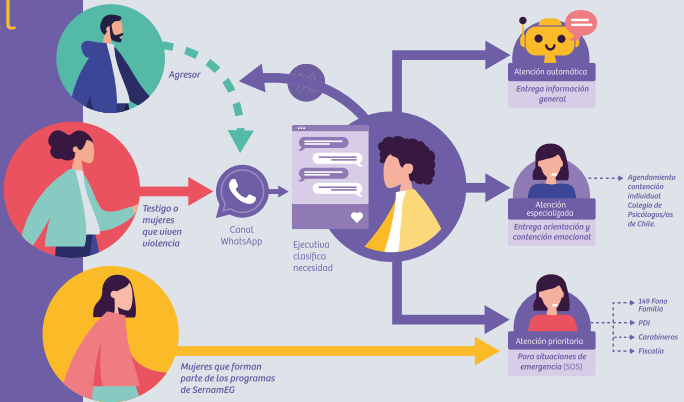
Agresor

Testigo o mujeres que viven violencia

Canal WhatsApp

Ejecutiva clasifica necesidad

Mujeres que forman parte de los programas de SernamEG

Atención automática

Entrega información general

Atención especializada

Entrega orientación y contención emocional

Agendamiento contención individual Colegio de Psicólogas/os de Chile.

Atención prioritaria

Para situaciones de emergencia (SOS)

149 Fono Familia

PDI

Carabineros

Fiscalía